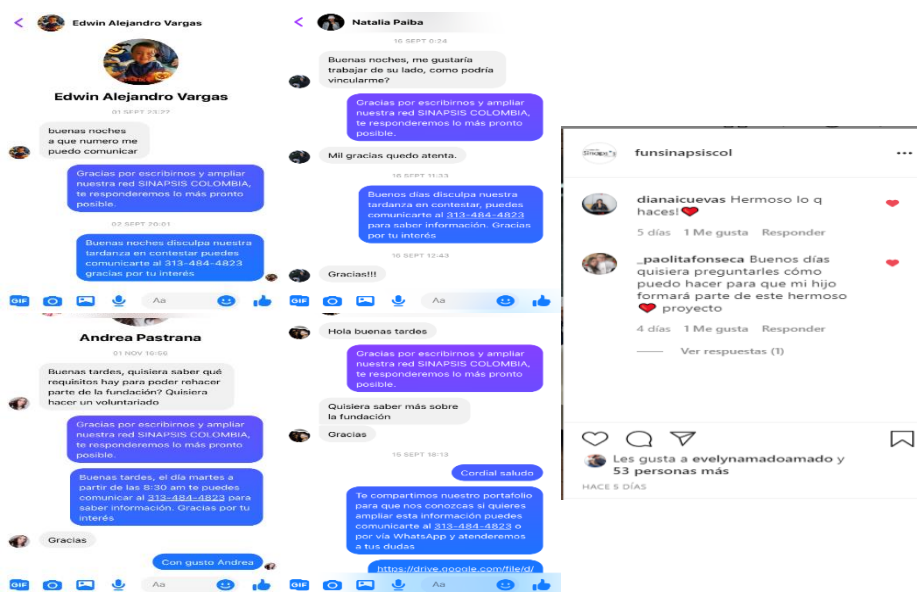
Edwin Alejandro Vargas

Edwin Alejandro Vargas

01 SEPT 23:27

buenas noches a que numero me puedo comunicar

Gracias por escribirnos y ampliar nuestra red SINAPSIS COLOMBIA, te responderemos lo más pronto posible.

02 SEPT 20:01

Buenas noches disculpa nuestra tardanza en contestar puedes comunicarte al 313-484-4823 gracias por tu interés

GIF Aa

Andrea Pastrana

01 NOV 16:56

Buenas tardes, quisiera saber qué requisitos hay para poder rehacer parte de la fundación? Quisiera hacer un voluntariado

Gracias por escribirnos y ampliar nuestra red SINAPSIS COLOMBIA, te responderemos lo más pronto posible.

Buenas tardes, el día martes a partir de las 8:30 am te puedes comunicar al 313-484-4823 para saber información. Gracias por tu interés

Gracias

Con gusto Andrea

GIF Aa

Natalia Paiba

16 SEPT 0:24

Buenas noches, me gustaría trabajar de su lado, como podría vincularme?

Gracias por escribirnos y ampliar nuestra red SINAPSIS COLOMBIA, te responderemos lo más pronto posible.

Mil gracias quedo atenta.

16 SEPT 11:33

Buenos días disculpa nuestra tardanza en contestar, puedes comunicarte al 313-484-4823 para saber información. Gracias por tu interés

16 SEPT 12:43

Gracias!!!

GIF Aa

Hola buenas tardes

Gracias por escribirnos y ampliar nuestra red SINAPSIS COLOMBIA, te responderemos lo más pronto posible.

Quisiera saber más sobre la fundación

Gracias

16 SEPT 16:13

Cordial saludo

Te compartimos nuestro portafolio para que nos conozcas si quieres ampliar esta información puedes comunicarte al 313-484-4823 o por vía WhatsApp y atenderemos a tus dudas

https://drive.google.com/file/d/

GIF Aa

funsinapsiscol

dianaicuevas Hermoso lo q haces!❤

5 días 1 Me gusta Responder

_paolitafonseca Buenos días quisiera preguntarles cómo puedo hacer para que mi hijo formará parte de este hermoso ❤ proyecto

4 días 1 Me gusta Responder

Ver respuestas (1)

Les gusta a evelynamadoamado y 53 personas más

HACE 5 DÍAS